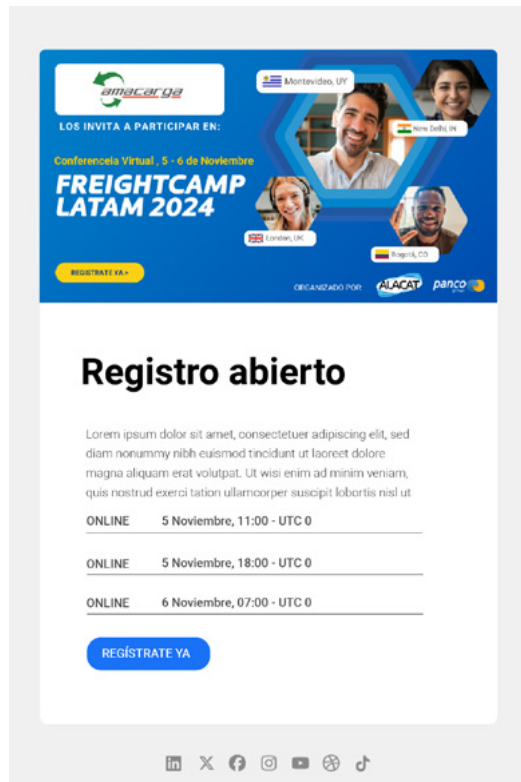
amacarga

LOS INVITA A PARTICIPAR EN:

Conferencia Virtual , 5 - 6 de Noviembre

FREIGHTCAMP LATAM 2024

REGISTRATE YA >

Montevideo, UY

New Delhi, IN

London, UK

Bogotá, CO

ORGANIZADO POR: ALACAT panco

Registro abierto

Lorem ipsum dolor sit amet, consectetuer adipiscing elit, sed diam nonummy nibh euismod tincidunt ut laoreet dolore magna aliquam erat volutpat. Ut wisi enim ad minim veniam, quis nostrud exerci tation ullamcorper suscipit lobortis nisl ut

ONLINE 5 Noviembre, 11:00 - UTC 0

ONLINE 5 Noviembre, 18:00 - UTC 0

ONLINE 6 Noviembre, 07:00 - UTC 0

REGÍSTRATE YA